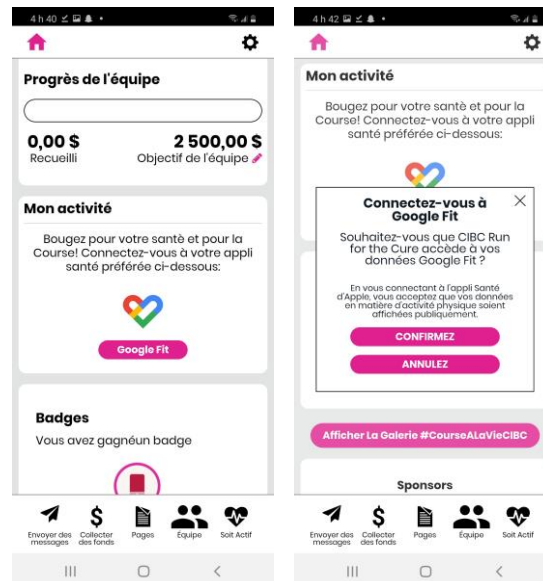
4 h 40

Progrès de l'équipe

0,00 $
Recueilli

2 500,00 $
Objectif de l'équipe

Mon activité

Bougez pour votre santé et pour la Course! Connectez-vous à votre appli santé préférée ci-dessous:

Google Fit

Badges

Vous avez gagnéun badge

Envoyer des messages
Collecter des fonds
Pages
Équipe
Soit Actif

4 h 42

Mon activité

Bougez pour votre santé et pour la Course! Connectez-vous à votre appli santé préférée ci-dessous:

Connectez-vous à Google Fit

Souhaitez-vous que CIBC Run for the Cure accède à vos données Google Fit ?

En vous connectant à l'appli Santé d'Apple, vous acceptez que vos données en matière d'activité physique soient affichées publiquement.

CONFIRMEZ

ANNULEZ

Afficher La Galerie #CourseALaVieCIBC

Sponsors

Envoyer des messages
Collecter des fonds
Pages
Équipe
Soit Actif